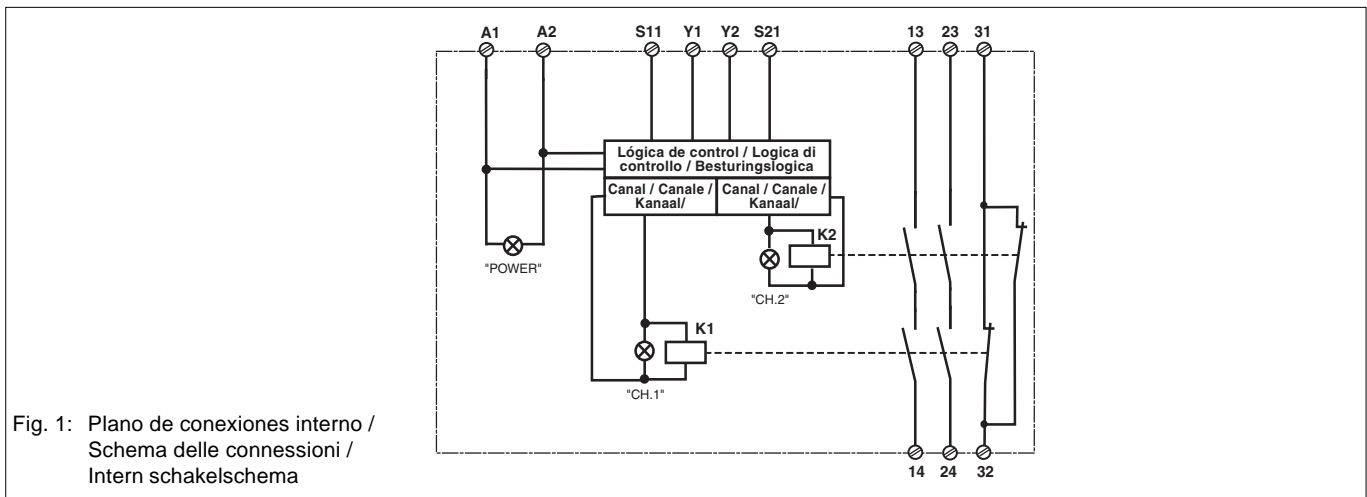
A1 A2 S11 Y1 Y2 S21 13 23 31

Lógica de control / Logica di controllo / Besturingslogica

Canal / Canale / Kanaal/

Canal / Canale / Kanaal/

K2

"POWER"

"CH.2"

K1

"CH.1"

14 24 32

Fig. 1: Plano de conexiones interno / Schema delle connessioni / Intern schakelschema